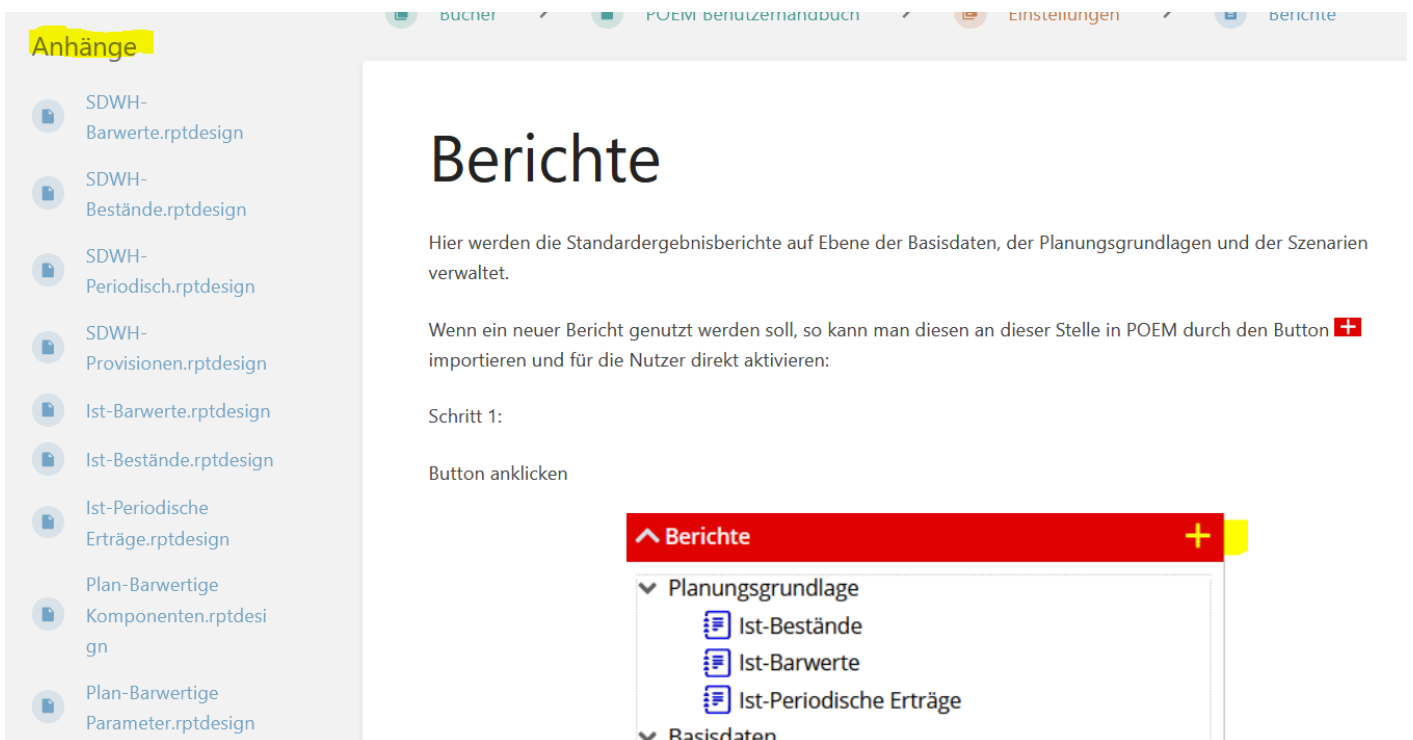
Anhänge

SDWH-Barwerte.rptdesign

SDWH-Bestände.rptdesign

SDWH-Periodisch.rptdesign

SDWH-Provisionen.rptdesign

Ist-Barwerte.rptdesign

Ist-Bestände.rptdesign

Ist-Periodische Erträge.rptdesign

Plan-Barwertige Komponenten.rptdesign

Plan-Barwertige Parameter.rptdesign

Bücher > POEM Benutzerhandbuch > Einstellungen > Berichte

Berichte

Hier werden die Standardergebnisberichte auf Ebene der Basisdaten, der Planungsgrundlagen und der Szenarien verwaltet.

Wenn ein neuer Bericht genutzt werden soll, so kann man diesen an dieser Stelle in POEM durch den Button + importieren und für die Nutzer direkt aktivieren:

Schritt 1:

Button anklicken

Berichte +
Planungsgrundlage
Ist-Bestände
Ist-Barwerte
Ist-Periodische Erträge
Basisdaten